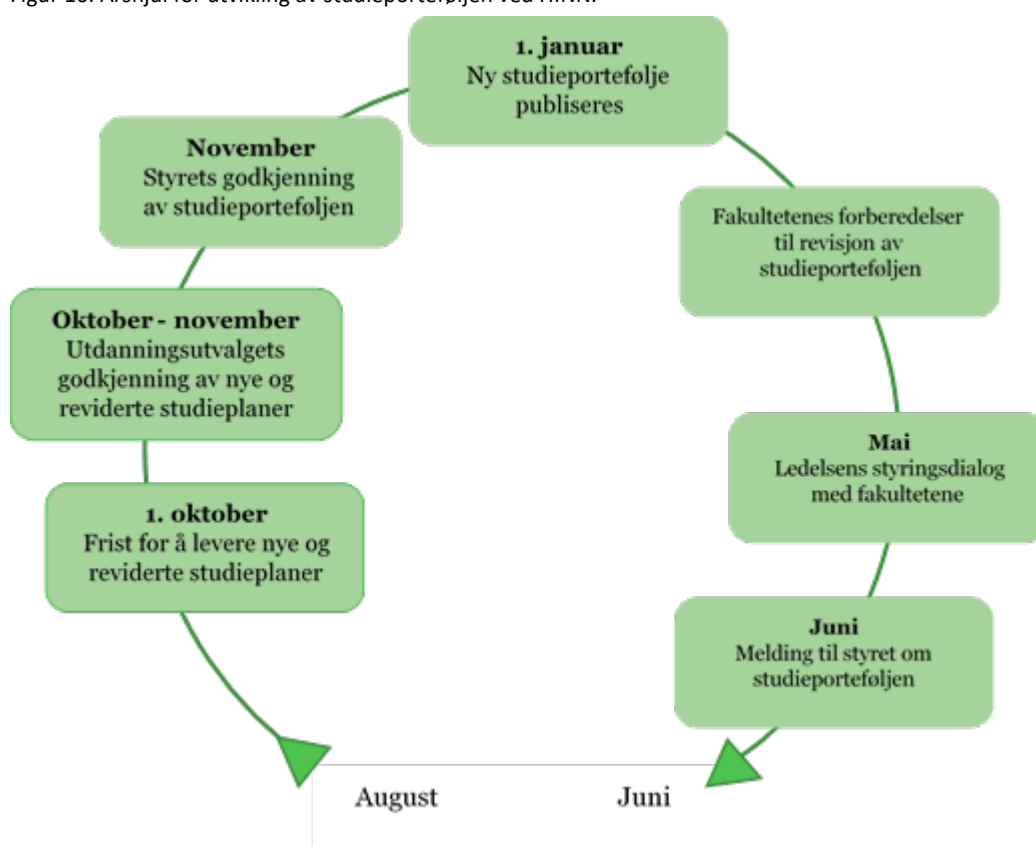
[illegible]

**1. januar**
Ny studieportefølje publiseres

Fakultetenes forberedelser til revisjon av studieporteføljen

**Mai**
Ledelsens styringsdialog med fakultetene

**Juni**
Melding til styret om studieporteføljen

Juni

August

**1. oktober**
Frist for å levere nye og reviderte studieplaner

**Oktober - november**
Utdanningsutvalgets godkjenning av nye og reviderte studieplaner

**November**
Styrets godkjenning av studieporteføljen